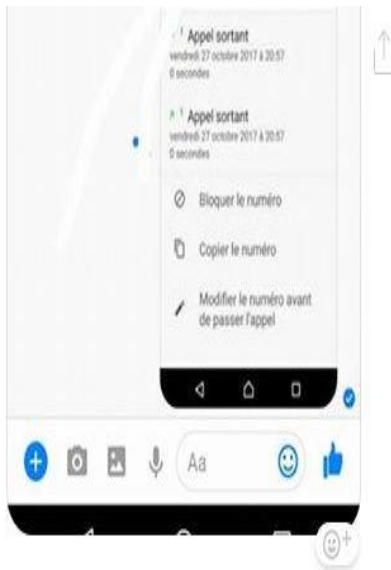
Appel sortant
vendredi 27 octobre 2017 à 20:57
0 secondes

Appel sortant
vendredi 27 octobre 2017 à 20:57
0 secondes

Bloquer le numéro

Copier le numéro

Modifier le numéro avant de passer l'appel

Aa